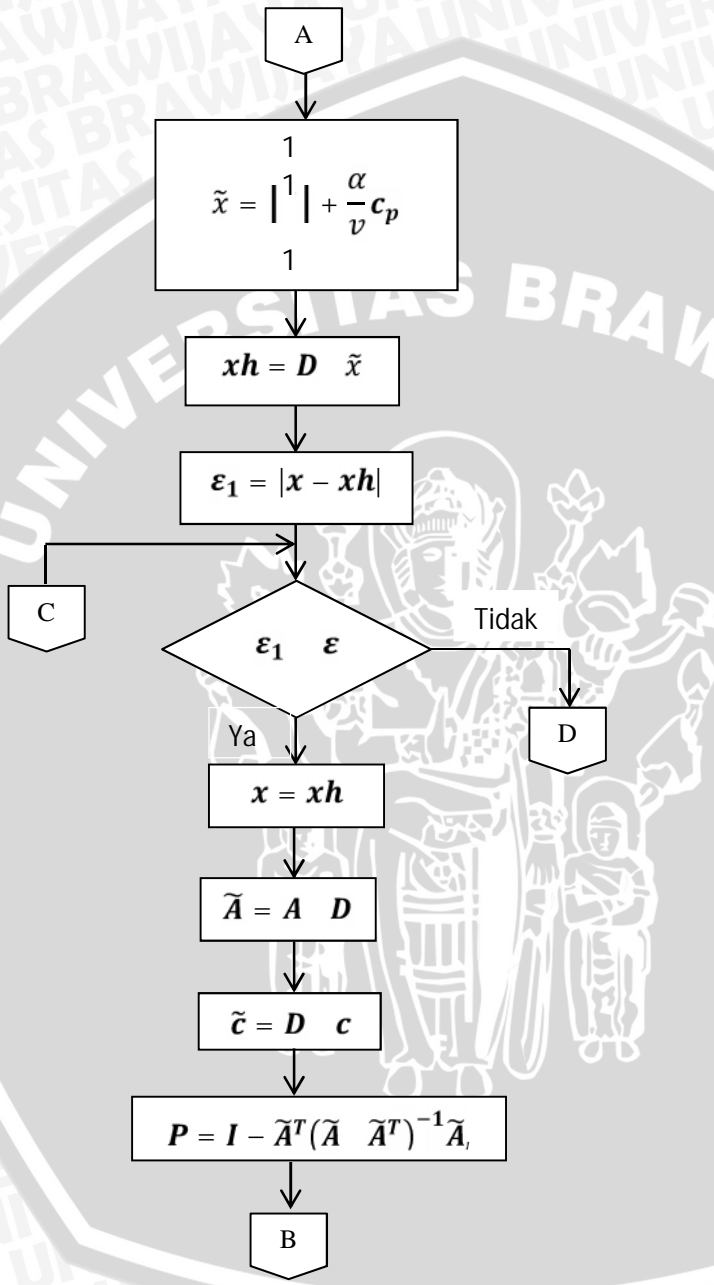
A

1
$\tilde{x} = \left|^{1}\right| + \frac{\alpha}{v}c_p$
1

$xh = D \quad \tilde{x}$

$\varepsilon_1 = |x - xh|$

C

$\varepsilon_1 \quad \varepsilon$

Tidak

D

Ya

$x = xh$

$\tilde{A} = A \quad D$

$\tilde{c} = D \quad c$

$P = I - \tilde{A}^T(\tilde{A} \quad \tilde{A}^T)^{-1}\tilde{A}$

B